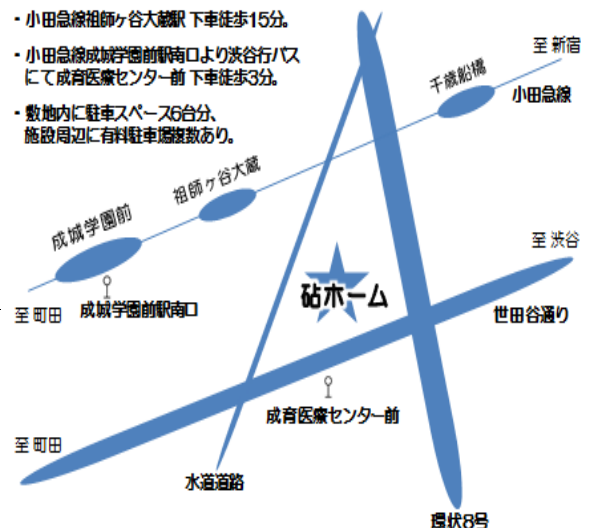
・小田急線祖師ヶ谷大蔵駅 下車徒歩15分。

・小田急線成城学園前駅南口より渋谷行バスにて成育医療センター前 下車徒歩3分。

・敷地内に駐車スペース6台分、施設周辺に有料駐車場複数あり。

至 新宿

千歳船橋

小田急線

祖師ヶ谷大蔵

成城学園前

至 渋谷

至 町田

成城学園前駅南口

砧ホーム

世田谷通り

成育医療センター前

至 町田

水道道路

環状8号